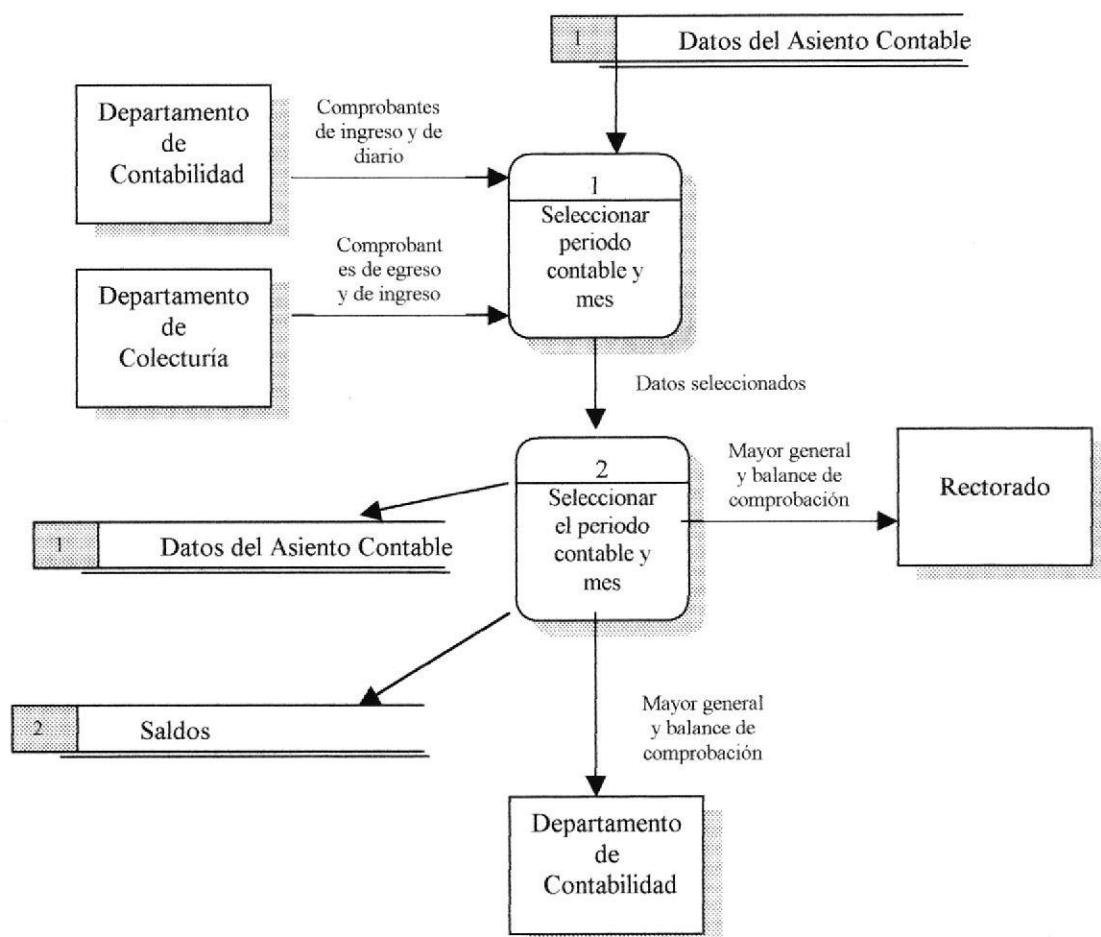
1 Datos del Asiento Contable

Departamento de Contabilidad

Comprobantes de ingreso y de diario

1
Seleccionar periodo contable y mes

Departamento de Colecturía

Comprobant es de egreso y de ingreso

Datos seleccionados

2
Seleccionar el periodo contable y mes

Mayor general y balance de comprobación

Rectorado

1 Datos del Asiento Contable

2 Saldos

Mayor general y balance de comprobación

Departamento de Contabilidad